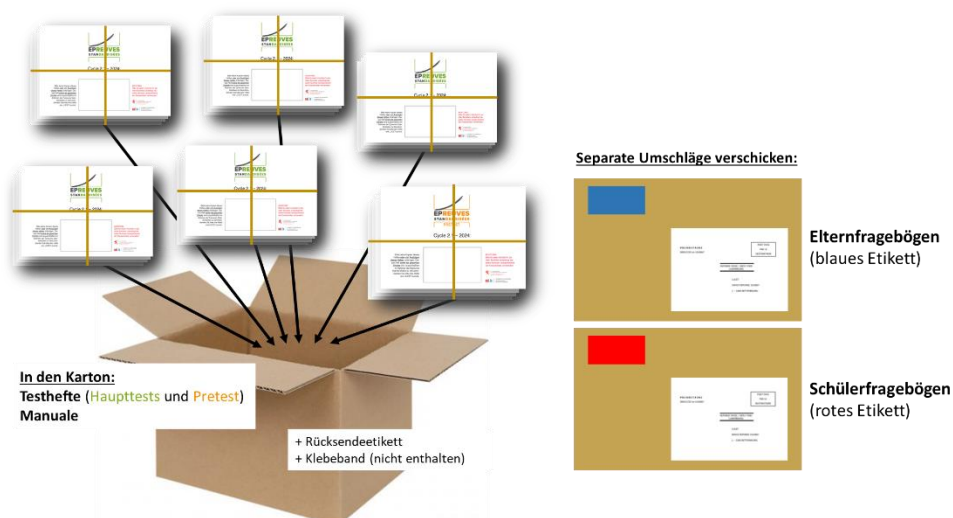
EPREUVES STANDARDISÉES

Cycle 2 — 2024

Separate Umschläge verschicken:

Elternfragebögen
(blaues Etikett)

Schülerfragebögen
(rotes Etikett)

In den Karton:
Testhefte (Haupttests und Pretest)
Manuale

+ Rücksendeetikett
+ Klebeband (nicht enthalten)